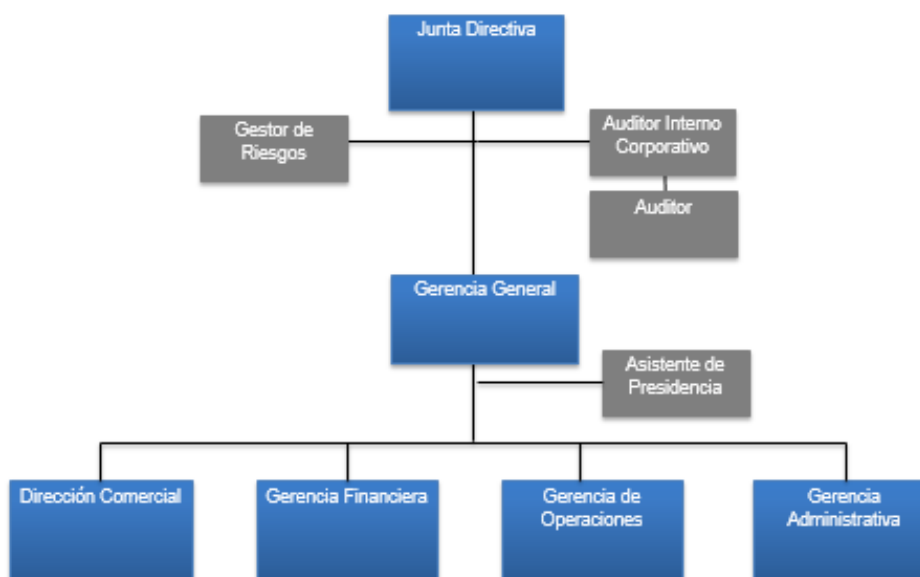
Junta Directiva

Gestor de Riesgos

Auditor Interno Corporativo

Auditor

Gerencia General

Asistente de Presidencia

Dirección Comercial

Gerencia Financiera

Gerencia de Operaciones

Gerencia Administrativa